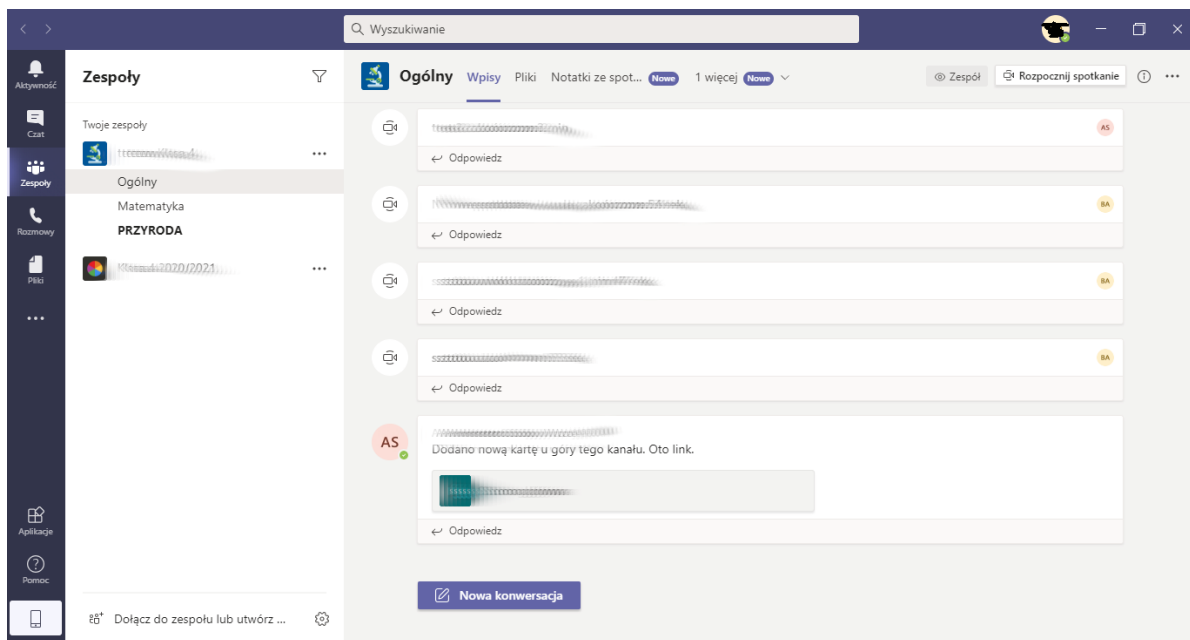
Wyszukiwanie

Aktywność
Czat
Zespoły
Rozmowy
Pliki
...
Aplikacje
Pomoc

Zespoły

Twoje zespoły
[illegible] ...
Ogólny
Matematyka
PRZYRODA
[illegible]2020/2021 ...

Dołącz do zespołu lub utwórz ...

Ogólny Wpisy Pliki Notatki ze spot... Nowe 1 więcej Nowe

Zespół Rozpocznij spotkanie

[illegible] AS
Odpowiedz

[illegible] BA
Odpowiedz

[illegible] BA
Odpowiedz

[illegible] BA
Odpowiedz

AS
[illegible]
Dodano nową kartę u góry tego kanału. Oto link.
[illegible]
Odpowiedz

Nowa konwersacja